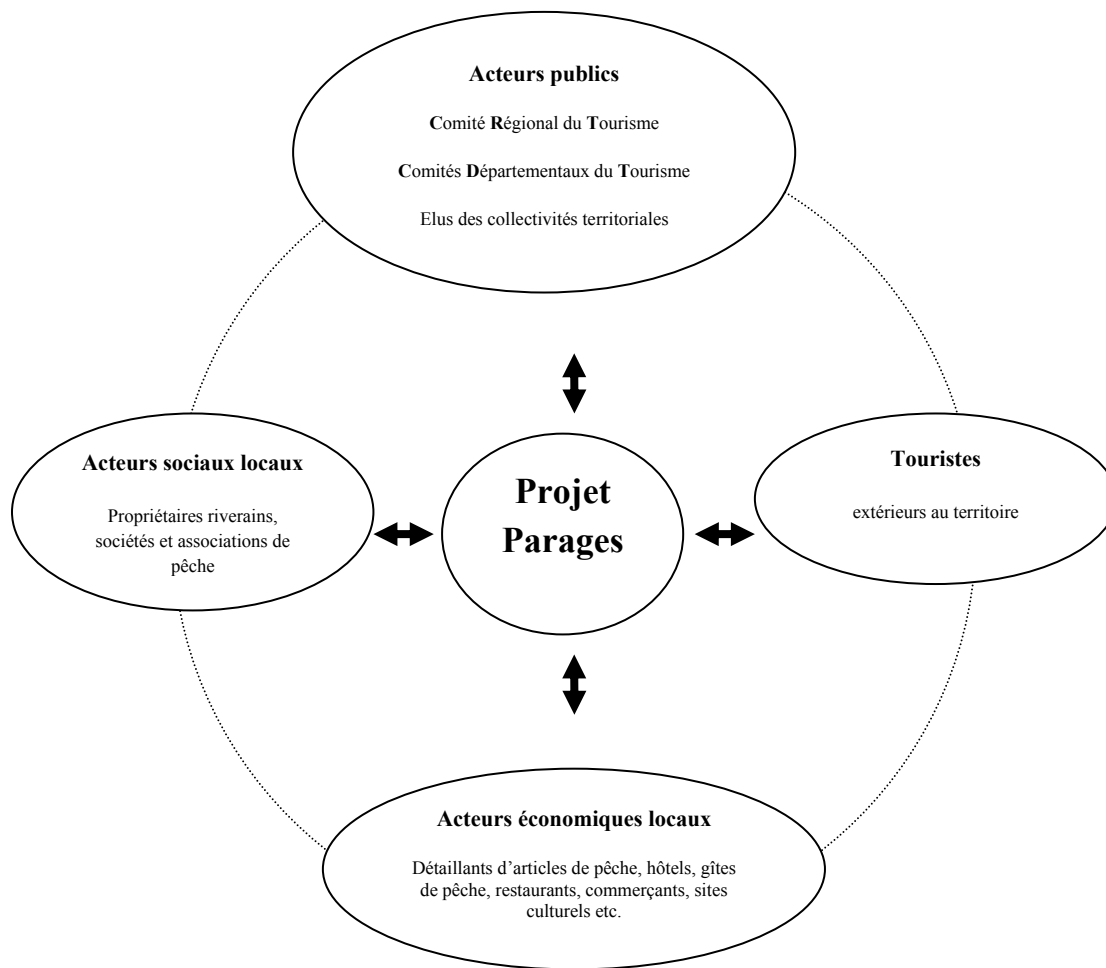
Acteurs publics

Comité Régional du Tourisme

Comités Départementaux du Tourisme

Elus des collectivités territoriales

Acteurs sociaux locaux

Propriétaires riverains, sociétés et associations de pêche

Projet Parages

Touristes

extérieurs au territoire

Acteurs économiques locaux

Détaillants d'articles de pêche, hôtels, gîtes de pêche, restaurants, commerçants, sites culturels etc.